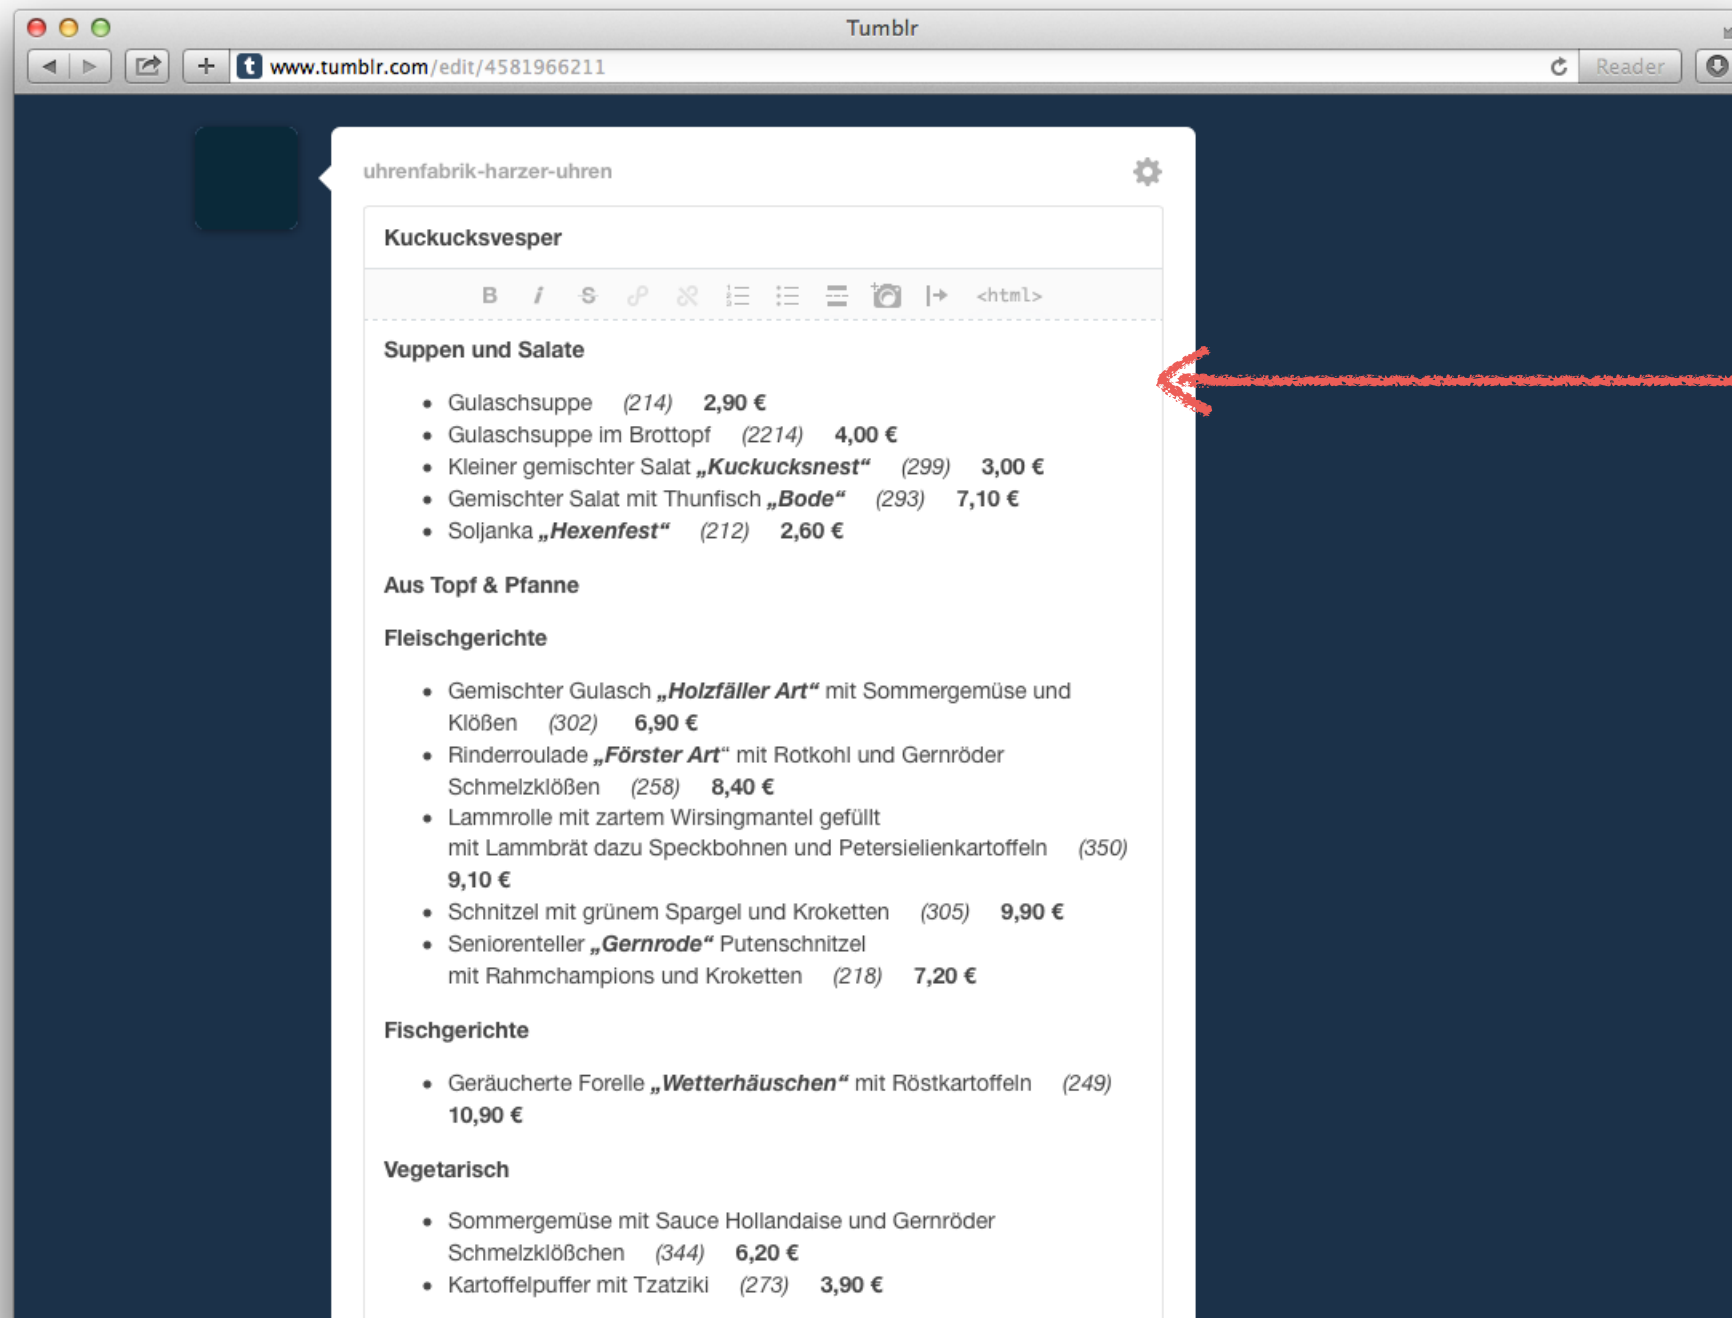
Tumblr

www.tumblr.com/edit/4581966211

Reader

uhrenfabrik-harzer-uhren

Kuckucksvesper

B I S <html>

Suppen und Salate

- Gulaschsuppe (214) 2,90 €
- Gulaschsuppe im Brottopf (2214) 4,00 €
- Kleiner gemischter Salat „Kuckucksnest“ (299) 3,00 €
- Gemischter Salat mit Thunfisch „Bode“ (293) 7,10 €
- Soljanka „Hexenfest“ (212) 2,60 €

Aus Topf & Pfanne

Fleischgerichte

- Gemischter Gulasch „Holzfäller Art“ mit Sommergemüse und Klößen (302) 6,90 €
- Rinderroulade „Förster Art“ mit Rotkohl und Gernröder Schmelzklößen (258) 8,40 €
- Lammrolle mit zartem Wirsingmantel gefüllt mit Lammbrät dazu Speckbohnen und Petersielienkartoffeln (350) 9,10 €
- Schnitzel mit grünem Spargel und Kroketten (305) 9,90 €
- Seniorenteller „Gernrode“ Putenschnitzel mit Rahmchampions und Kroketten (218) 7,20 €

Fischgerichte

- Geräucherte Forelle „Wetterhäuschen“ mit Röstkartoffeln (249) 10,90 €

Vegetarisch

- Sommergemüse mit Sauce Hollandaise und Gernröder Schmelzklößchen (344) 6,20 €
- Kartoffelpuffer mit Tzatziki (273) 3,90 €